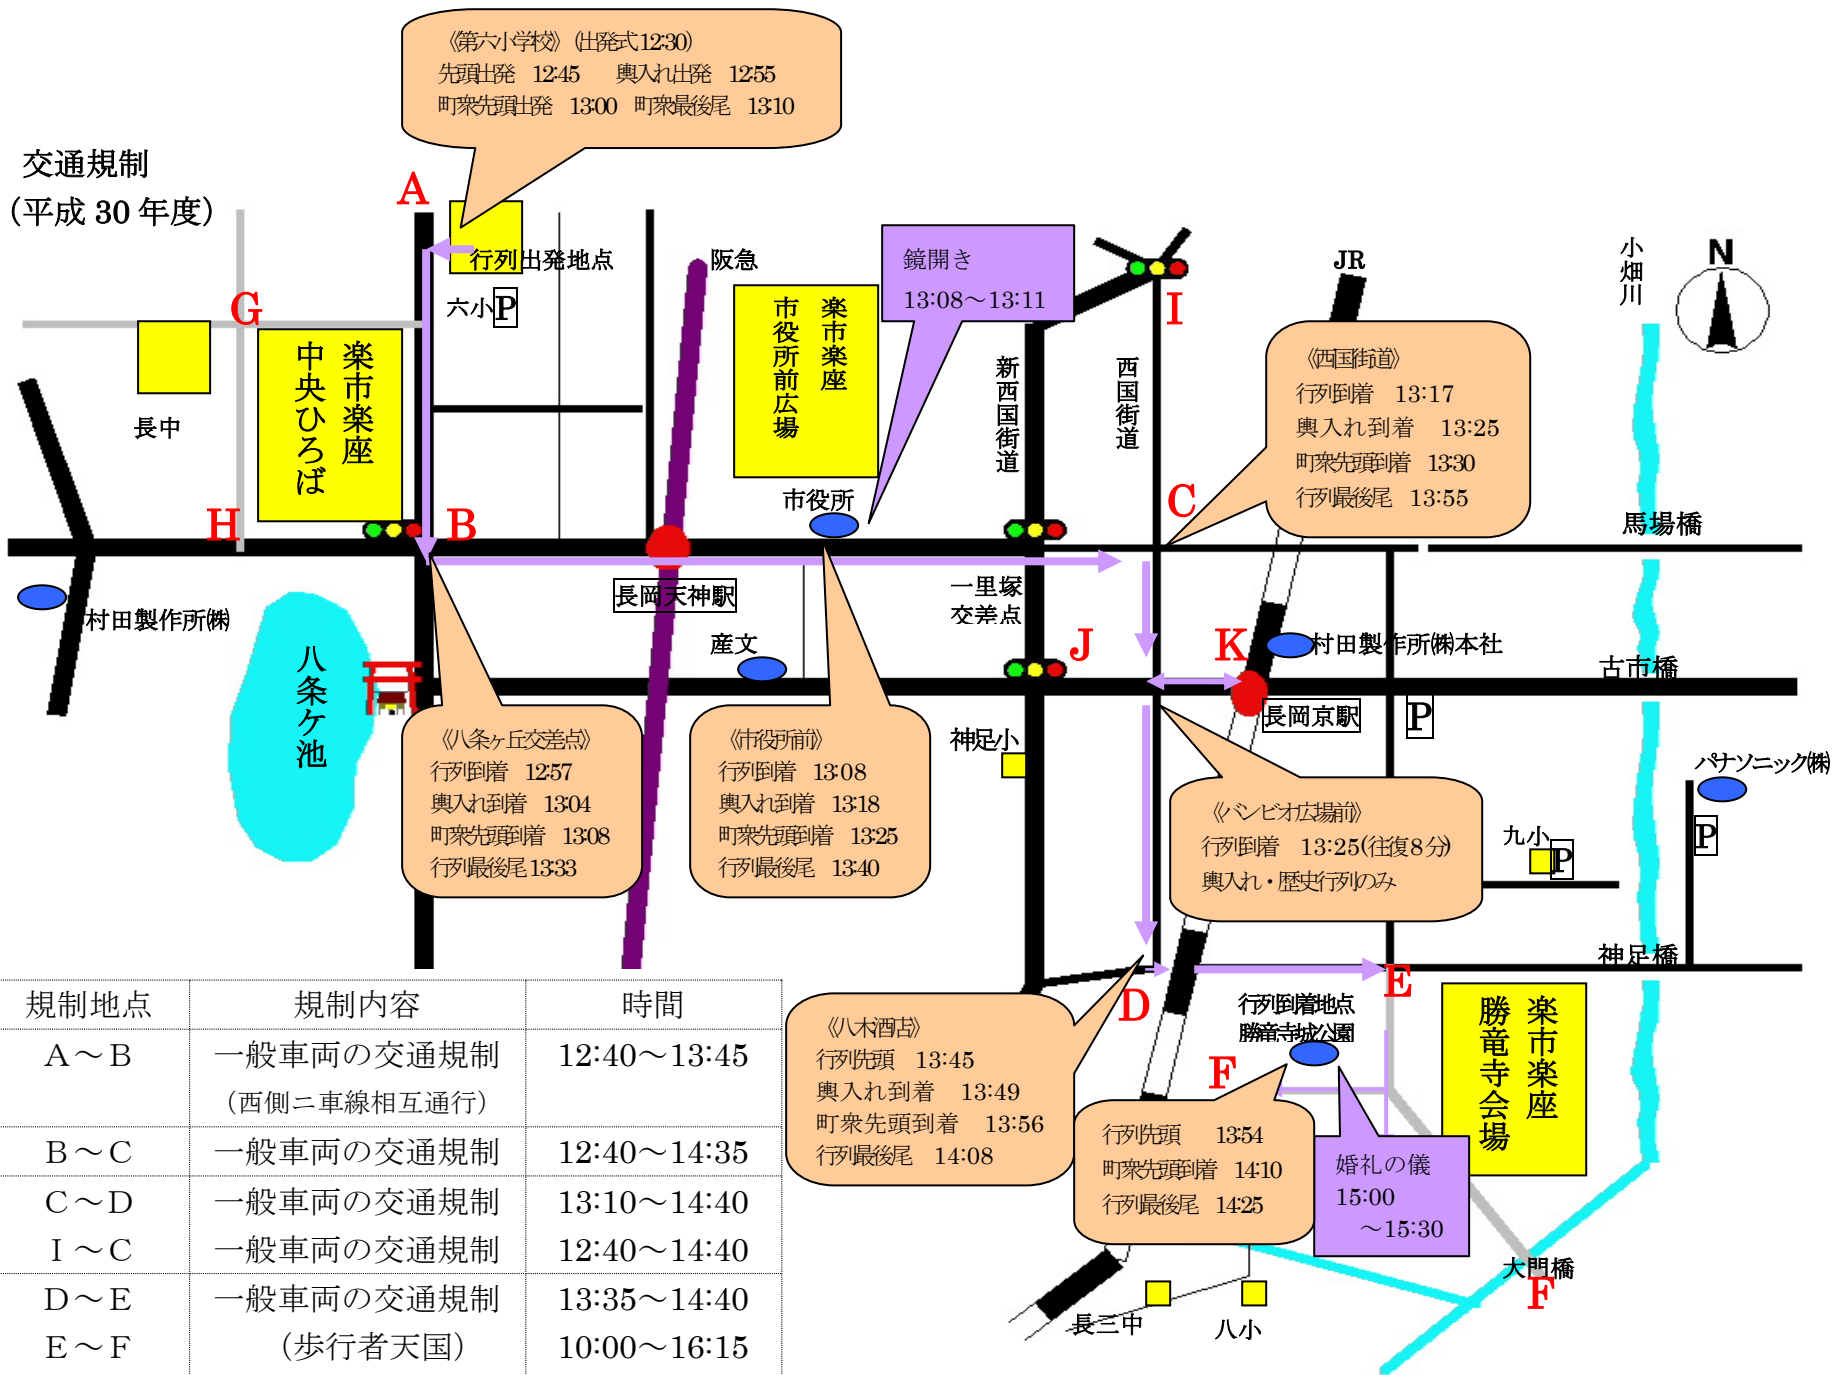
交通規制
（平成 30 年度）

《第六小学校》（出発式 12:30）
先頭出発　12:45　　輿入れ出発　12:55
町衆先頭出発　13:00　町衆最後尾　13:10

A
行列出発地点
六小 P
阪急
G
長中
楽市楽座 中央ひろば
楽市楽座 市役所前広場
鏡開き
13:08～13:11
I
JR
小畑川
N
新西国街道
西国街道
《西国街道》
行列到着　13:17
輿入れ到着　13:25
町衆先頭到着　13:30
行列最後尾　13:55
H
B
市役所
C
馬場橋
村田製作所㈱
長岡天神駅
一里塚交差点
産文
J
K
村田製作所㈱本社
古市橋
八条ケ池
長岡京駅
P
神足小
《八条ヶ丘交差点》
行列到着　12:57
輿入れ到着　13:04
町衆先頭到着　13:08
行列最後尾 13:33
《市役所前》
行列到着　13:08
輿入れ到着　13:18
町衆先頭到着　13:25
行列最後尾　13:40
《バンビオ広場前》
行列到着　13:25（往復 8 分）
輿入れ・歴史行列のみ
パナソニック㈱
九小 P
P
神足橋
E
D
行列到着地点
勝竜寺城公園
楽市楽座 勝竜寺会場
《八木酒店》
行列先頭　13:45
輿入れ到着　13:49
町衆先頭到着　13:56
行列最後尾　14:08
F
行列先頭　13:54
町衆先頭到着　14:10
行列最後尾　14:25
婚礼の儀
15:00
～15:30
大門橋
F
長三中
八小

| 規制地点 | 規制内容 | 時間 |
|---|---|---|
| A～B | 一般車両の交通規制（西側二車線相互通行） | 12:40～13:45 |
| B～C | 一般車両の交通規制 | 12:40～14:35 |
| C～D | 一般車両の交通規制 | 13:10～14:40 |
| I～C | 一般車両の交通規制 | 12:40～14:40 |
| D～E | 一般車両の交通規制 | 13:35～14:40 |
| E～F | （歩行者天国） | 10:00～16:15 |